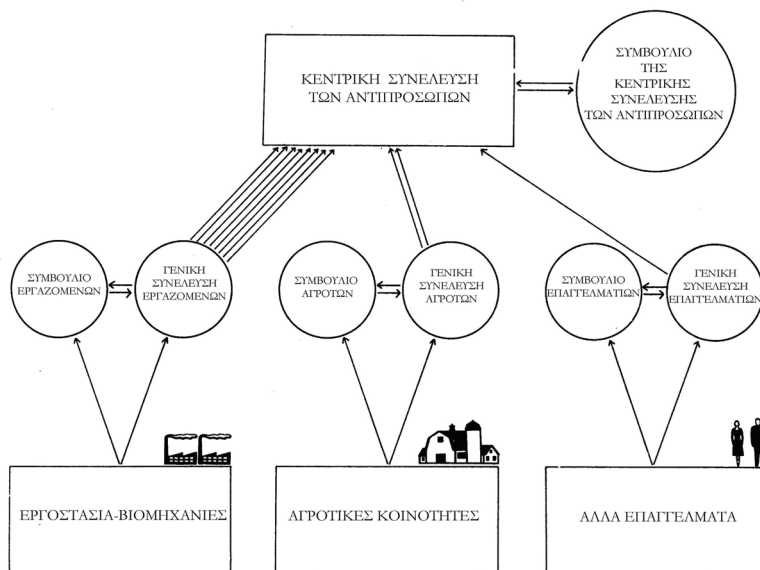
ΚΕΝΤΡΙΚΗ ΣΥΝΕΛΕΥΣΗ ΤΩΝ ΑΝΤΙΠΡΟΣΩΠΩΝ

ΣΥΜΒΟΥΛΙΟ ΤΗΣ ΚΕΝΤΡΙΚΗΣ ΣΥΝΕΛΕΥΣΗΣ ΤΩΝ ΑΝΤΙΠΡΟΣΩΠΩΝ

ΣΥΜΒΟΥΛΙΟ ΕΡΓΑΖΟΜΕΝΩΝ

ΓΕΝΙΚΗ ΣΥΝΕΛΕΥΣΗ ΕΡΓΑΖΟΜΕΝΩΝ

ΣΥΜΒΟΥΛΙΟ ΑΓΡΟΤΩΝ

ΓΕΝΙΚΗ ΣΥΝΕΛΕΥΣΗ ΑΓΡΟΤΩΝ

ΣΥΜΒΟΥΛΙΟ ΕΠΑΓΓΕΛΜΑΤΙΩΝ

ΓΕΝΙΚΗ ΣΥΝΕΛΕΥΣΗ ΕΠΑΓΓΕΛΜΑΤΙΩΝ

ΕΡΓΟΣΤΑΣΙΑ-ΒΙΟΜΗΧΑΝΙΕΣ

ΑΓΡΟΤΙΚΕΣ ΚΟΙΝΟΤΗΤΕΣ

ΑΛΛΑ ΕΠΑΓΓΕΛΜΑΤΑ